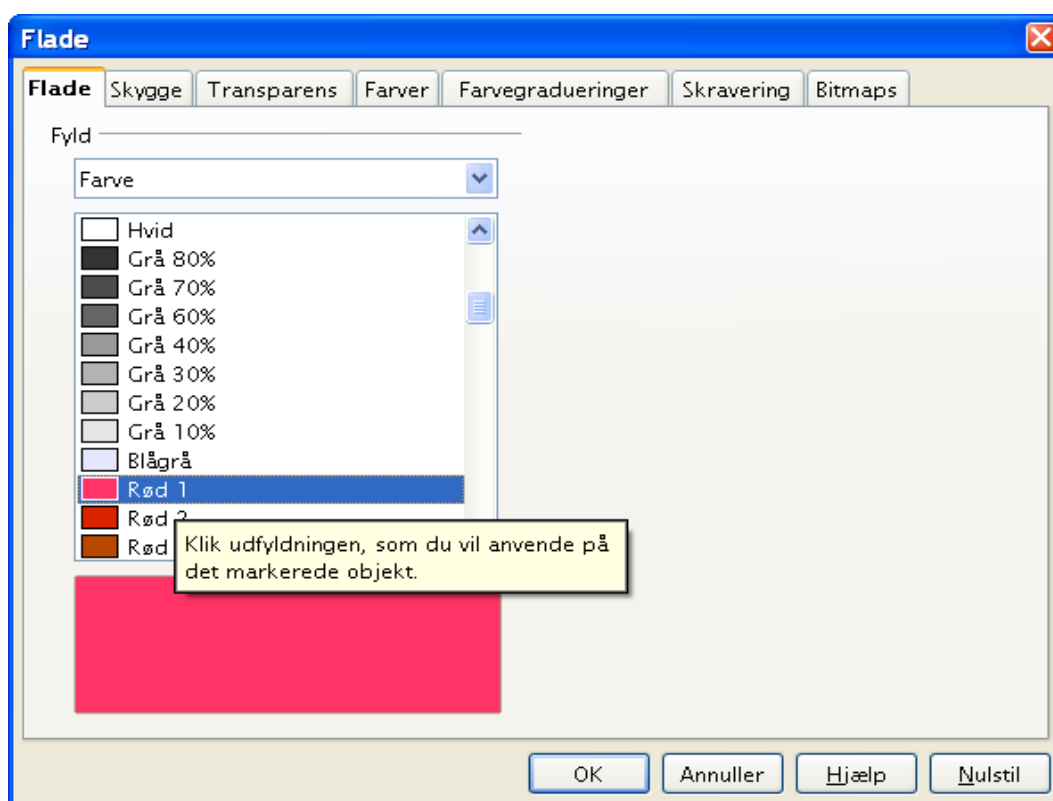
Flade

Flade | Skygge | Transparens | Farver | Farvegradueringer | Skravering | Bitmaps

Fyld

Farve

Hvid
Grå 80%
Grå 70%
Grå 60%
Grå 40%
Grå 30%
Grå 20%
Grå 10%
Blågrå
Rød 1
Rød 2
Rød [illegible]

Klik udfyldningen, som du vil anvende på det markerede objekt.

OK | Annuller | Hjælp | Nulstil